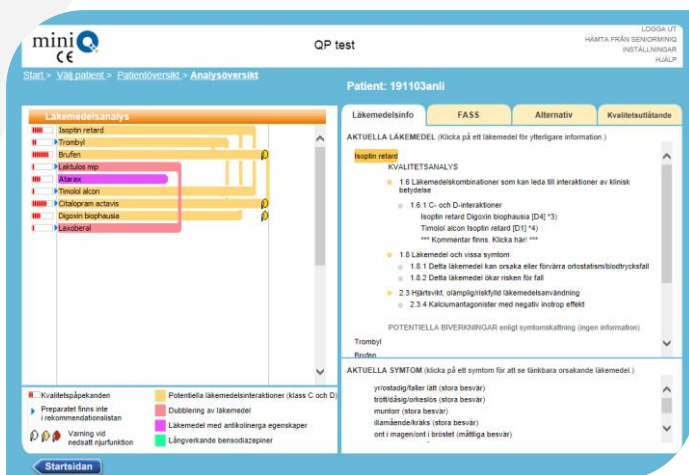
mini Q CE

QP test

LOGGA UT
HÄMTA FRÅN SENIORMINIQ
INSTÄLLNINGAR
HJÄLP

Start > Välj patient > Patientöversikt > Analysöversikt

Patient: 191103anli

Läkemedelsanalys

Isoptin retard
Trombyl
Brufen
Laktulos mip
Atarax
Timolol alcon
Citalopram actavis
Digoxin biophausia
Laxoberal

Kvalitetspåpekanden
Preparatet finns inte i rekommendationslistan
Varning vid nedsatt njurfunktion
Potentiella läkemedelsinteraktioner (klass C och D)
Dubblering av läkemedel
Läkemedel med antikolinerga egenskaper
Långverkande bensodiazepiner

Läkemedelsinfo | FASS | Alternativ | Kvalitetsutlåtande

AKTUELLA LÄKEMEDEL (Klicka på ett läkemedel för ytterligare information.)

Isoptin retard
KVALITETSANALYS
1.6 Läkemedelskombinationer som kan leda till interaktioner av klinisk betydelse
1.6.1 C- och D-interaktioner
Isoptin retard Digoxin biophausia [D4] *3)
Timolol alcon Isoptin retard [D1] *4)
*** Kommentar finns. Klicka här! ***
1.8 Läkemedel och vissa symtom
1.8.1 Detta läkemedel kan orsaka eller förvärra ortostatism/blodtrycksfall
1.8.2 Detta läkemedel ökar risken för fall
2.3 Hjärtsvikt, olämplig/riskfylld läkemedelsanvändning
2.3.4 Kalciumantagonister med negativ inotrop effekt

POTENTIELLA BIVERKNINGAR enligt symtomskattning (ingen information)
Trombyl
Brufen

AKTUELLA SYMTOM (Klicka på ett symtom för att se tänkbara orsakande läkemedel.)
yr/ostadig/faller lätt (stora besvär)
trött/dåsig/orkeslös (stora besvär)
muntorr (stora besvär)
illamående/kräks (stora besvär)
ont i magen/ont i bröstet (måttliga besvär)

Startsidan